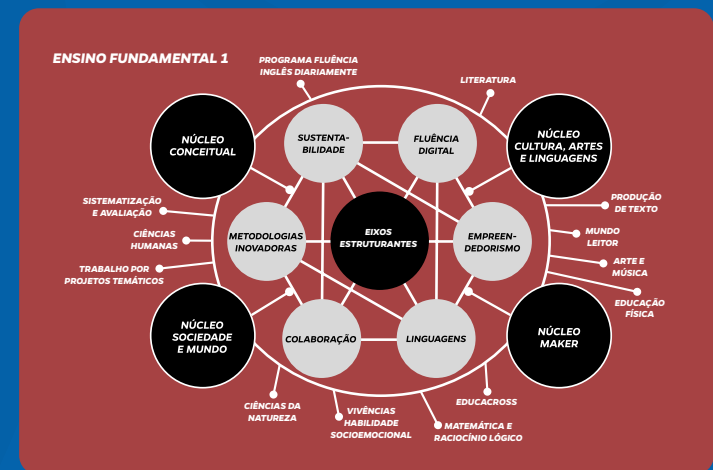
ENSINO FUNDAMENTAL 1

PROGRAMA FLUÊNCIA INGLÊS DIARIAMENTE

LITERATURA

NÚCLEO CONCEITUAL

SUSTENTABILIDADE

FLUÊNCIA DIGITAL

NÚCLEO CULTURA, ARTES E LINGUAGENS

SISTEMATIZAÇÃO E AVALIAÇÃO

PRODUÇÃO DE TEXTO

METODOLOGIAS INOVADORAS

EIXOS ESTRUTURANTES

EMPREENDEDORISMO

CIÊNCIAS HUMANAS

MUNDO LEITOR

TRABALHO POR PROJETOS TEMÁTICOS

ARTE E MÚSICA

EDUCAÇÃO FÍSICA

NÚCLEO SOCIEDADE E MUNDO

COLABORAÇÃO

LINGUAGENS

NÚCLEO MAKER

EDUCACROSS

CIÊNCIAS DA NATUREZA

VIVÊNCIAS HABILIDADE SOCIOEMOCIONAL

MATEMÁTICA E RACIOCÍNIO LÓGICO